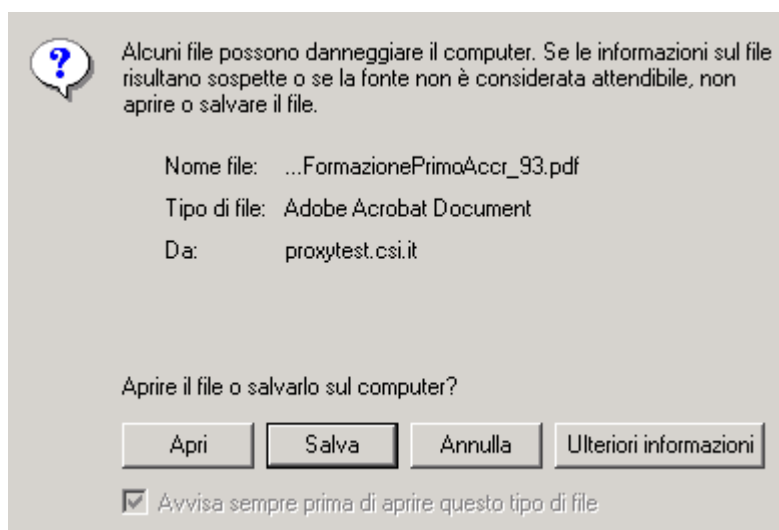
Alcuni file possono danneggiare il computer. Se le informazioni sul file risultano sospette o se la fonte non è considerata attendibile, non aprire o salvare il file.

Nome file: ...FormazionePrimoAccr_93.pdf

Tipo di file: Adobe Acrobat Document

Da: proxytest.csi.it

Aprire il file o salvarlo sul computer?

Apri | Salva | Annulla | Ulteriori informazioni

Avvisa sempre prima di aprire questo tipo di file